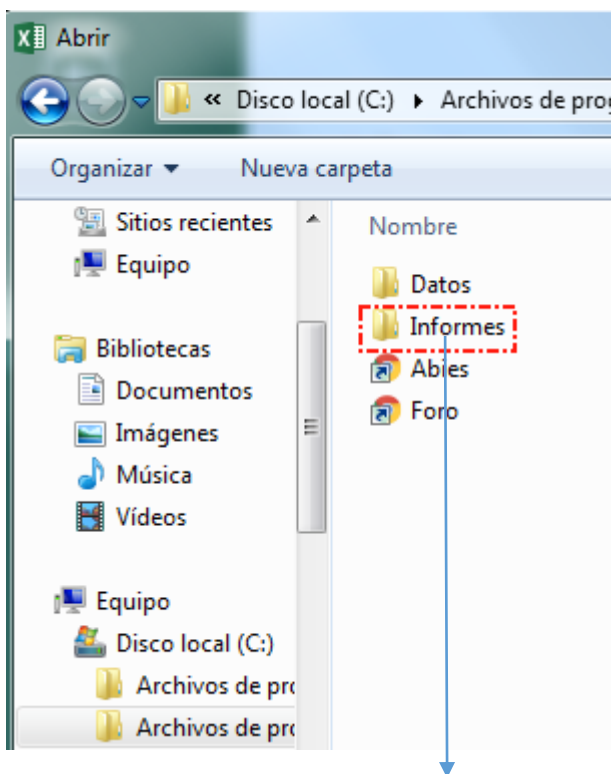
Abrir

« Disco local (C:) ▸ Archivos de prog

Organizar ▾ Nueva carpeta

Sitios recientes
Equipo

Bibliotecas
Documentos
Imágenes
Música
Vídeos

Equipo
Disco local (C:)
Archivos de pro
Archivos de pro

Nombre
Datos
Informes
Abies
Foro